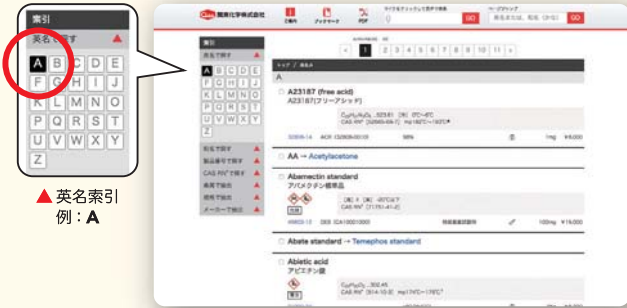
索引

英名で探す

A B C D E
F G H I J
K L M N O
P Q R S T
U V W X Y
Z

▲英名索引
例：A

関東化学株式会社

ご案内　ブックマーク　PDF

GO

GO

索引

英名で探す

A B C D E
F G H I J
K L M N O
P Q R S T
U V W X Y
Z

和名で探す
製品番号で探す
CAS RN®で探す
表示で抽出
用途で抽出
メーカーで抽出

< 1 2 3 4 5 6 7 8 9 10 11 >

A

A23187 (free acid)
A23187(フリーアシッド)

98%

1mg ¥8,000

AA → Acetylacetone

Abamectin standard
アバメクチン標準品

100mg ¥16,000

Abate standard → Temephos standard

Abietic acid
アビエチン酸